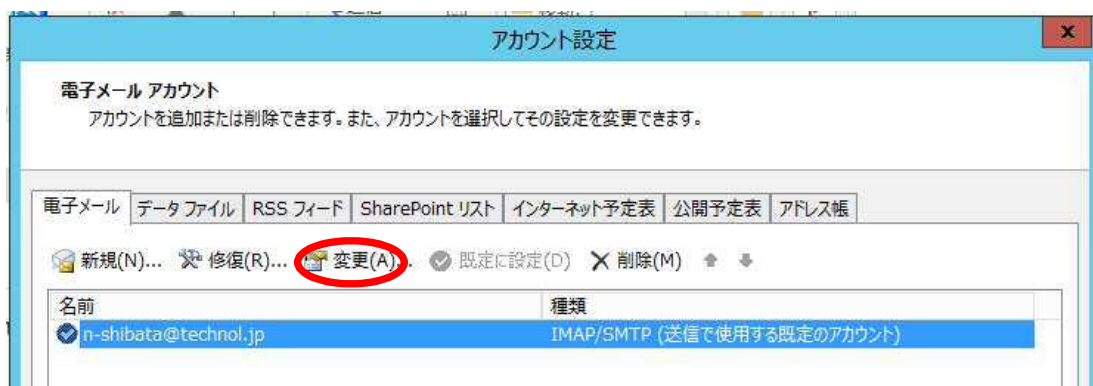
アカウント設定

電子メール アカウント
アカウントを追加または削除できます。また、アカウントを選択してその設定を変更できます。

電子メール | データ ファイル | RSS フィード | SharePoint リスト | インターネット予定表 | 公開予定表 | アドレス帳

新規(N)... 修復(R)... 変更(A)... 既定に設定(D) 削除(M)

| 名前 | 種類 |
|---|---|
| n-shibata@technol.jp | IMAP/SMTP (送信で使用する既定のアカウント) |